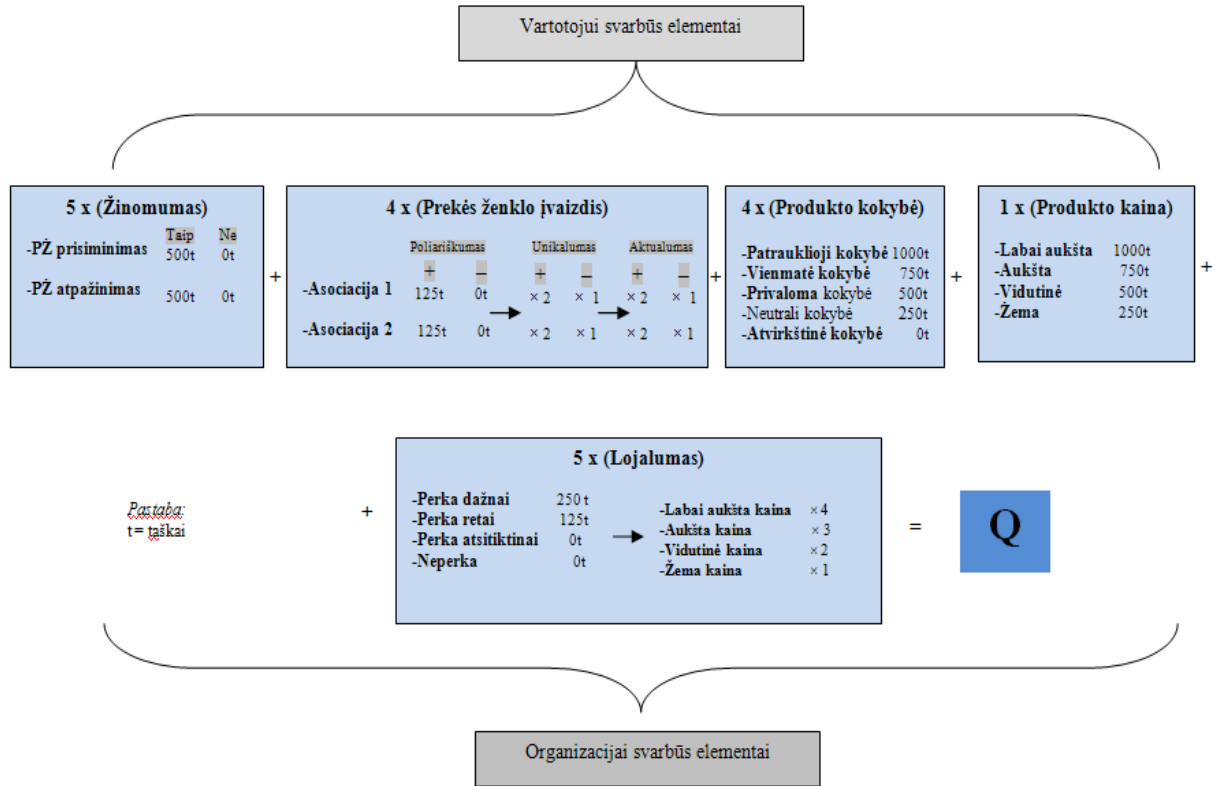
Vartotojui svarbūs elementai

5 x (Žinomumas)

| | Taip | Ne |
|---|---|---|
| -PŽ prisiminimas | 500t | 0t |
| -PŽ atpažinimas | 500t | 0t |

+

4 x (Prekės ženklo įvaizdis)

| | Poliariškumas + | Poliariškumas – | Unikalumas + | Unikalumas – | Aktualumas + | Aktualumas – |
|---|---|---|---|---|---|---|
| -Asociacija 1 | 125t | 0t | × 2 | × 1 | × 2 | × 1 |
| -Asociacija 2 | 125t | 0t | × 2 | × 1 | × 2 | × 1 |

+

4 x (Produkto kokybė)

-Patrauklioji kokybė 1000t
-Vienmatė kokybė 750t
-Privaloma kokybė 500t
-Neutrali kokybė 250t
-Atvirkštinė kokybė 0t

+

1 x (Produkto kaina)

-Labai aukšta 1000t
-Aukšta 750t
-Vidutinė 500t
-Žema 250t

+

Pastaba:
t = taškai

+

5 x (Lojalumas)

-Perka dažnai 250 t
-Perka retai 125t
-Perka atsitiktinai 0t
-Neperka 0t

-Labai aukšta kaina × 4
-Aukšta kaina × 3
-Vidutinė kaina × 2
-Žema kaina × 1

=

Q

Organizacijai svarbūs elementai